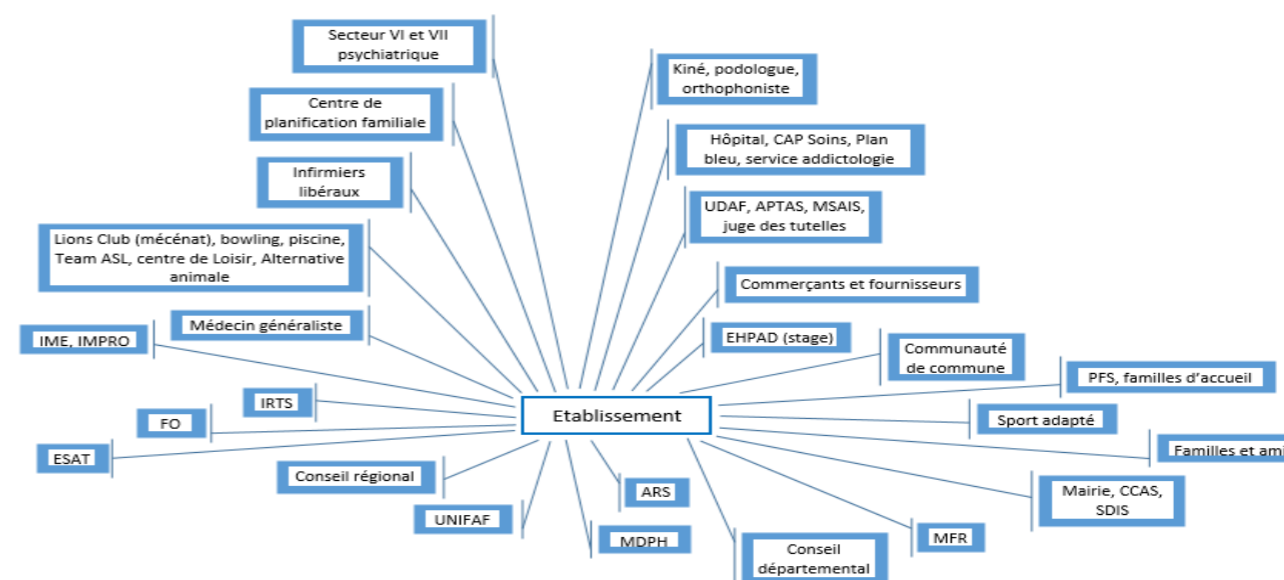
Secteur VI et VII psychiatrique

Centre de planification familiale

Infirmiers libéraux

Lions Club (mécénat), bowling, piscine, Team ASL, centre de Loisir, Alternative animale

Médecin généraliste

IME, IMPRO

IRTS

FO

ESAT

Conseil régional

UNIFAF

Kiné, podologue, orthophoniste

Hôpital, CAP Soins, Plan bleu, service addictologie

UDAF, APTAS, MSAIS, juge des tutelles

Commerçants et fournisseurs

EHPAD (stage)

Communauté de commune

PFS, familles d'accueil

Etablissement

Sport adapté

Familles et ami

Mairie, CCAS, SDIS

MFR

ARS

MDPH

Conseil départemental